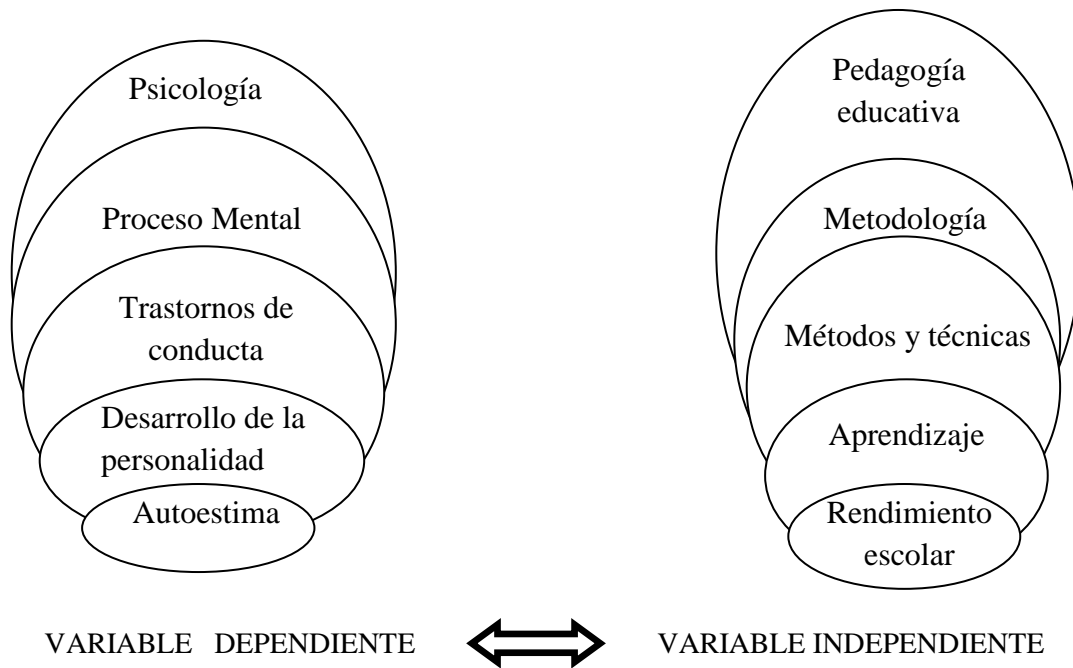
Psicología

Proceso Mental

Trastornos de conducta

Desarrollo de la personalidad

Autoestima

Pedagogía educativa

Metodología

Métodos y técnicas

Aprendizaje

Rendimiento escolar

VARIABLE DEPENDIENTE

VARIABLE INDEPENDIENTE